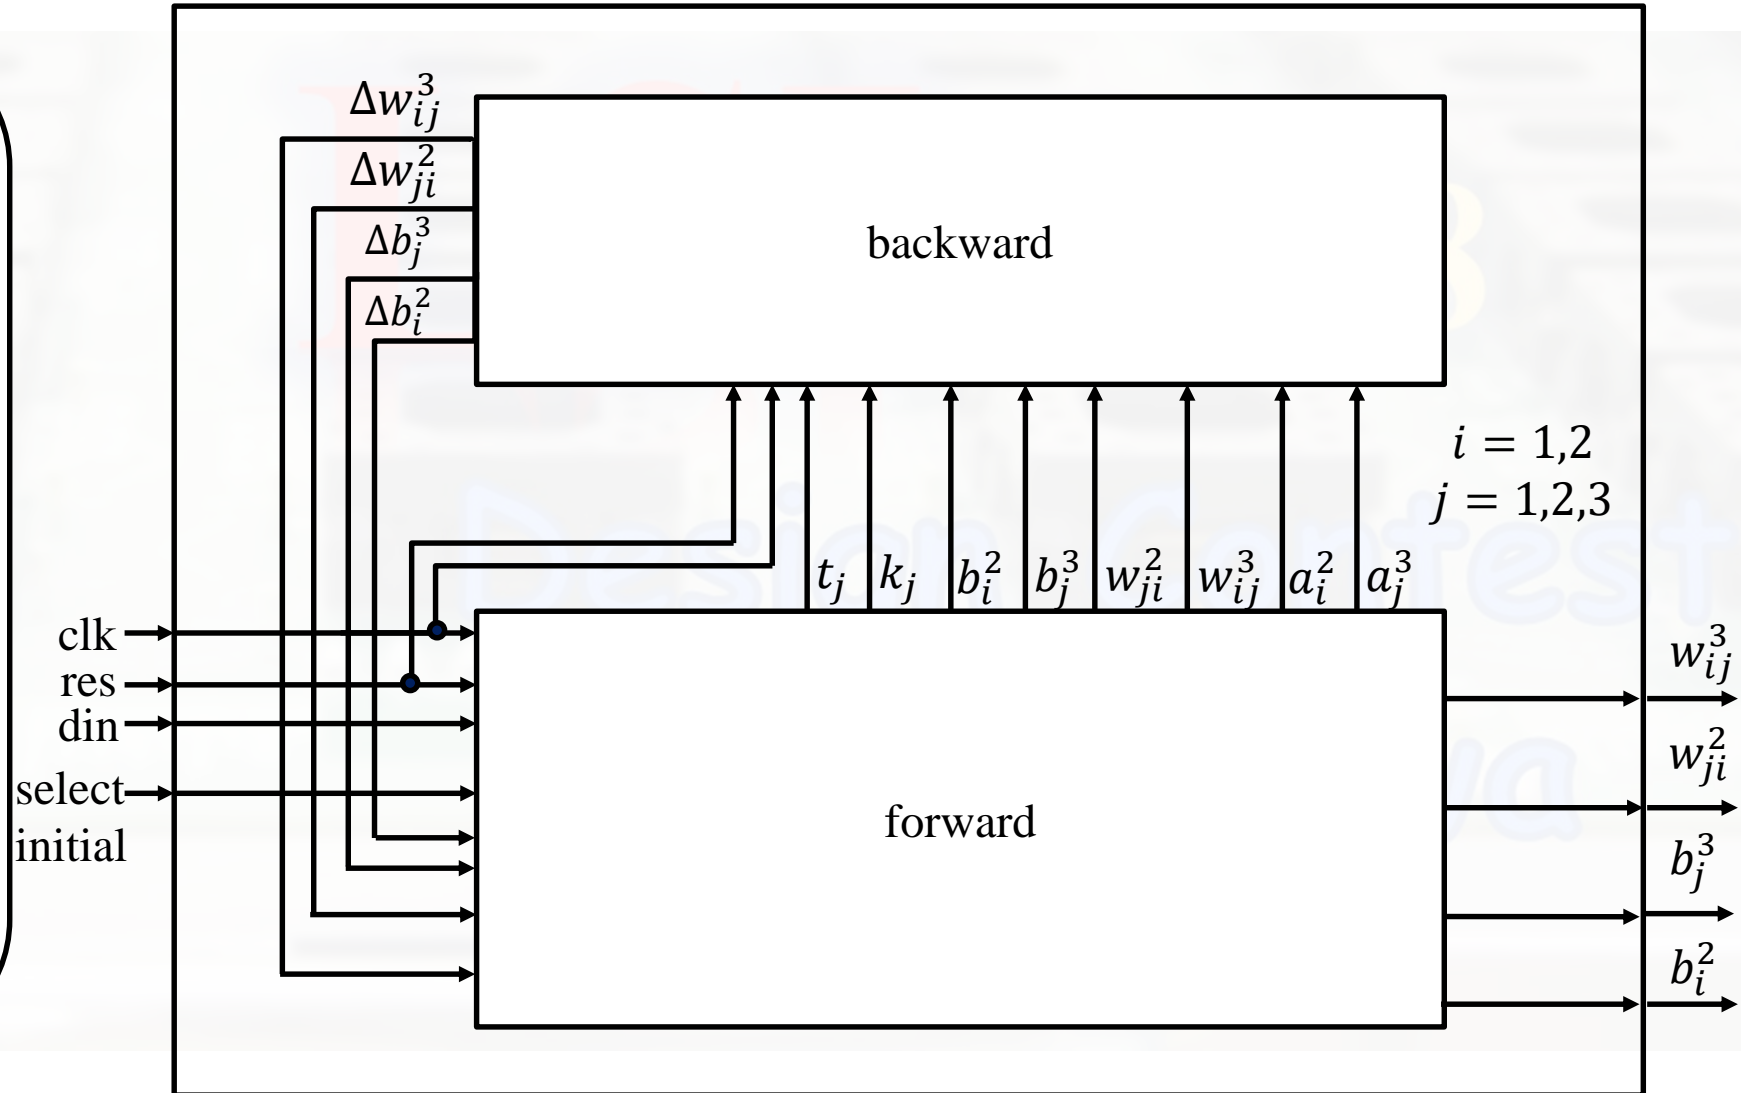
$\Delta w_{ij}^3$
$\Delta w_{ji}^2$
$\Delta b_j^3$
$\Delta b_i^2$

backward

$i = 1,2$
$j = 1,2,3$

$t_j$ $k_j$ $b_i^2$ $b_j^3$ $w_{ji}^2$ $w_{ij}^3$ $a_i^2$ $a_j^3$

clk
res
din
select
initial

forward

$w_{ij}^3$
$w_{ji}^2$
$b_j^3$
$b_i^2$